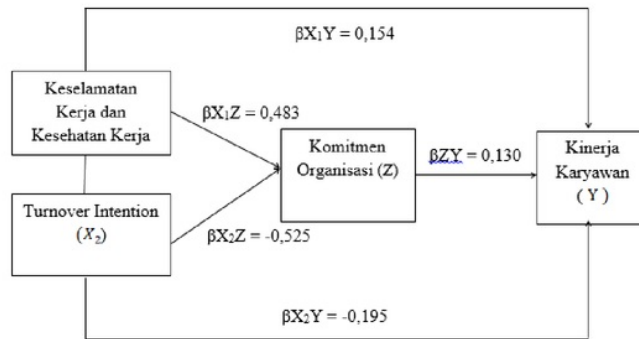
$\beta X_1Y = 0,154$

Keselamatan Kerja dan Kesehatan Kerja

$\beta X_1Z = 0,483$

Komitmen Organisasi (Z)

$\beta ZY = 0,130$

Kinerja Karyawan ( Y )

Turnover Intention ($X_2$)

$\beta X_2Z = -0,525$

$\beta X_2Y = -0,195$